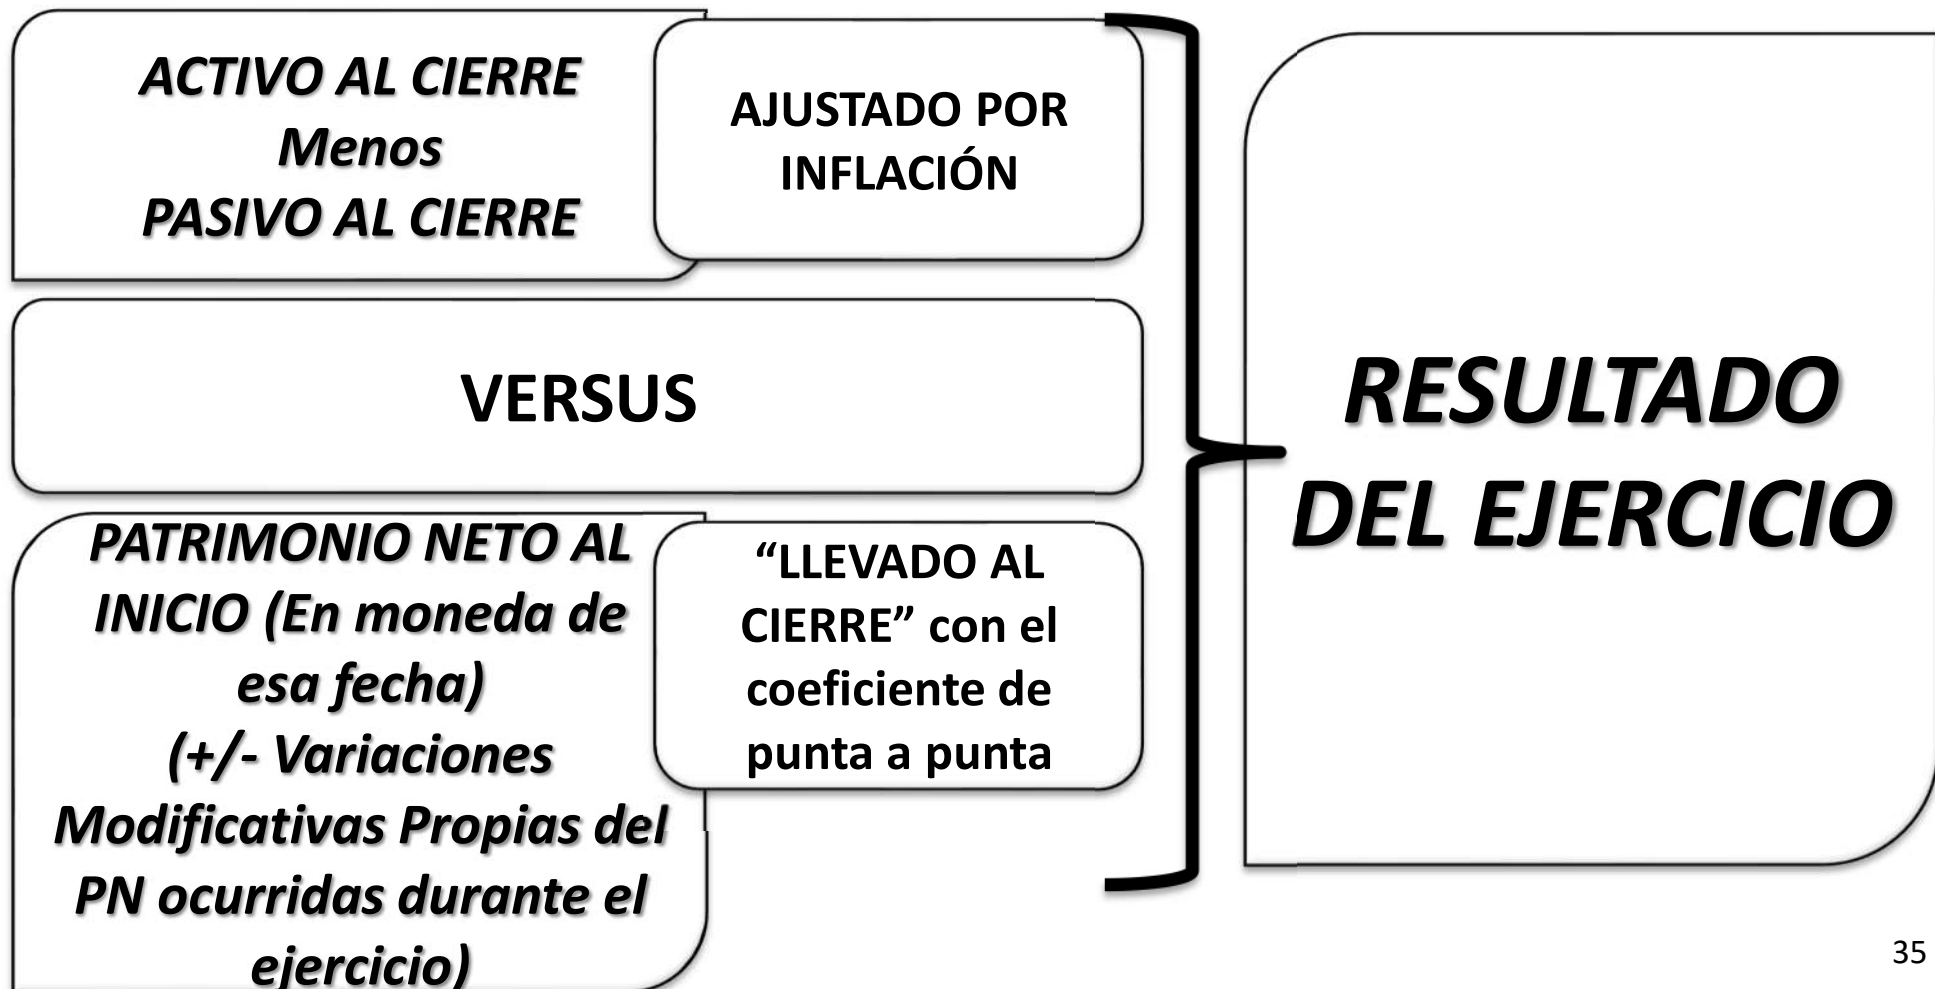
ACTIVO AL CIERRE
Menos
PASIVO AL CIERRE

AJUSTADO POR INFLACIÓN

VERSUS

PATRIMONIO NETO AL INICIO (En moneda de esa fecha)
(+/- Variaciones Modificativas Propias del PN ocurridas durante el ejercicio)

"LLEVADO AL CIERRE" con el coeficiente de punta a punta

RESULTADO DEL EJERCICIO

35